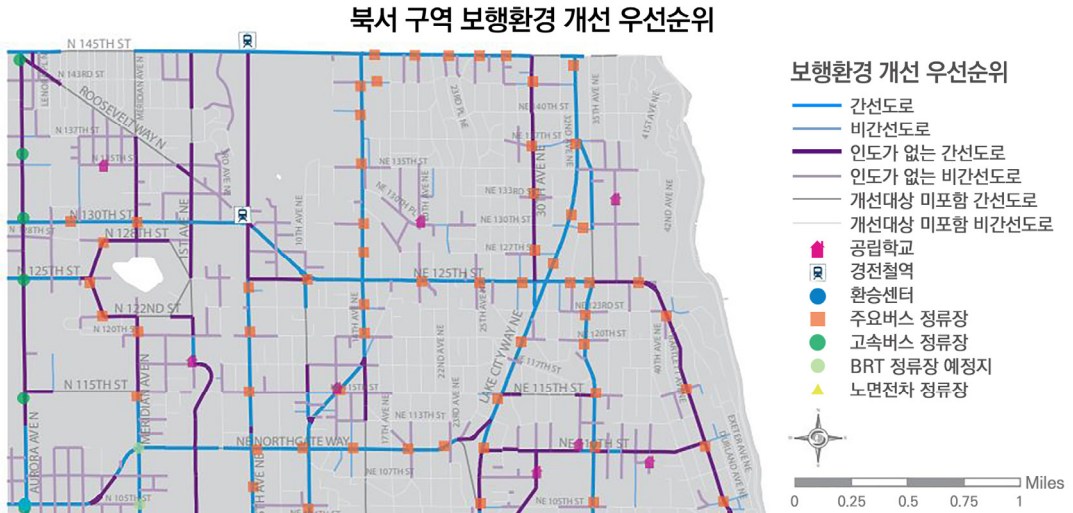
북서 구역 보행환경 개선 우선순위

N 145TH ST
N 143RD ST
ROOSEVELT WAY N
N 137TH ST
N 135TH ST
N 130TH ST
N 128TH ST
N 125TH ST
N 122ND ST
N 120TH ST
N 115TH ST
N 105TH ST
AURORA AVE N
MERIDIAN AVE N
NE NORTHGATE WAY
NE 125TH ST
NE 115TH ST
NE 135TH ST
NE 130TH ST
NE 127TH ST
NE 133RD ST
NE 140TH ST
NE 137TH ST
NE 123RD ST
NE 120TH ST
NE 117TH ST
NE 113TH ST
NE 107TH ST
NE 105TH ST
LAKE CITY WAY NE
30TH AVE NE
35TH AVE NE
41ST AVE NE
42ND AVE NE
22ND AVE NE
25TH AVE NE
17TH AVE NE
15TH AVE NE
10TH AVE NE
5TH AVE NE
1ST AVE NE

보행환경 개선 우선순위
간선도로
비간선도로
인도가 없는 간선도로
인도가 없는 비간선도로
개선대상 미포함 간선도로
개선대상 미포함 비간선도로
공립학교
경전철역
환승센터
주요버스 정류장
고속버스 정류장
BRT 정류장 예정지
노면전차 정류장

0 0.25 0.5 0.75 1 Miles